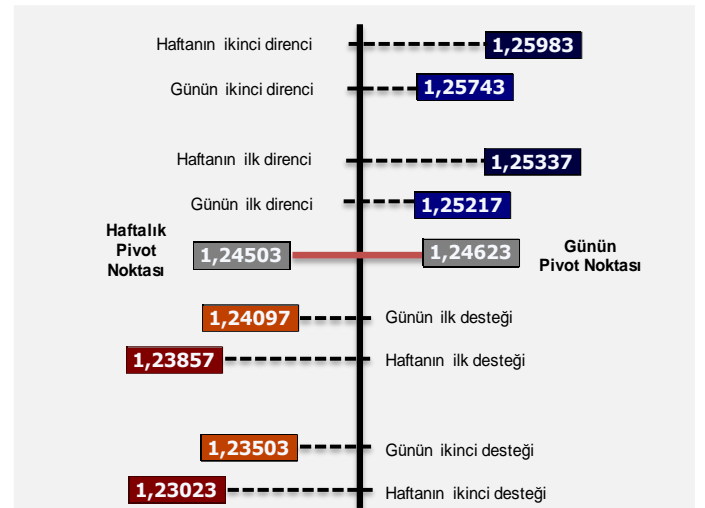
Haftanın ikinci direnci 1,25983

Günün ikinci direnci 1,25743

Haftanın ilk direnci 1,25337

Günün ilk direnci 1,25217

Haftalık Pivot Noktası 1,24503

1,24623 Günün Pivot Noktası

1,24097 Günün ilk desteği

1,23857 Haftanın ilk desteği

1,23503 Günün ikinci desteği

1,23023 Haftanın ikinci desteği